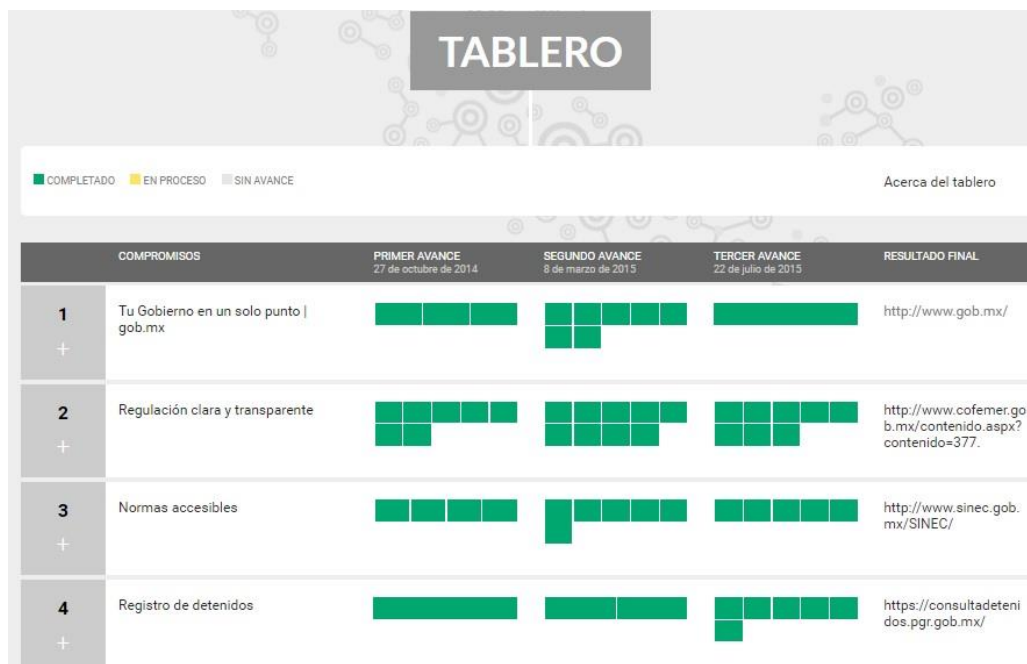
TABLERO

COMPLETADO EN PROCESO SIN AVANCE

Acerca del tablero

| | COMPROMISOS | PRIMER AVANCE 27 de octubre de 2014 | SEGUNDO AVANCE 8 de marzo de 2015 | TERCER AVANCE 22 de julio de 2015 | RESULTADO FINAL |
|---|---|---|---|---|---|
| 1 + | Tu Gobierno en un solo punto \| gob.mx | | | | http://www.gob.mx/ |
| 2 + | Regulación clara y transparente | | | | http://www.cofemer.gob.mx/contenido.aspx?contenido=377. |
| 3 + | Normas accesibles | | | | http://www.sinec.gob.mx/SINEC/ |
| 4 + | Registro de detenidos | | | | https://consultadetenidos.pgr.gob.mx/ |